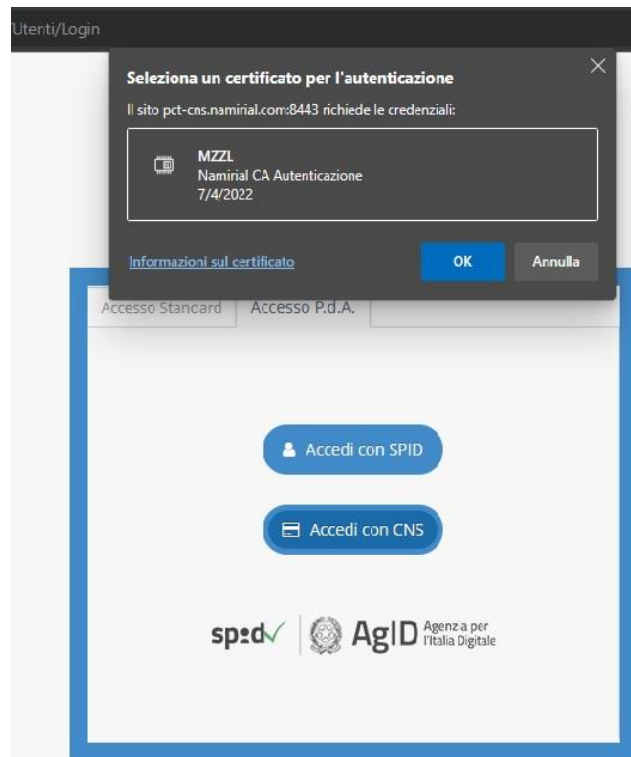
Utenti/Login

Seleziona un certificato per l'autenticazione

Il sito pct-cns.namirial.com:8443 richiede le credenziali:

MZZL
Namirial CA Autenticazione
7/4/2022

Informazioni sul certificato

OK

Annulla

Accesso Standard

Accesso P.d.A.

Accedi con SPID

Accedi con CNS

spid

AgID Agenzia per l'Italia Digitale